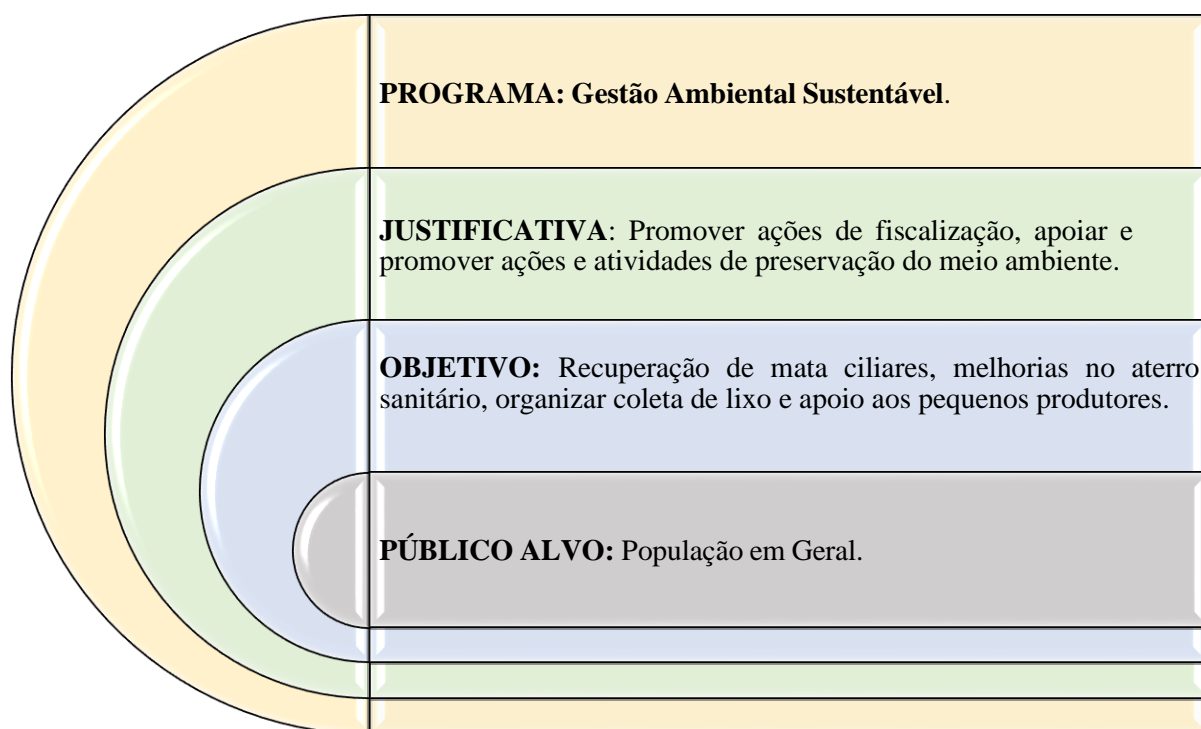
PROGRAMA: Gestão Ambiental Sustentável.

JUSTIFICATIVA: Promover ações de fiscalização, apoiar e promover ações e atividades de preservação do meio ambiente.

OBJETIVO: Recuperação de mata ciliares, melhorias no aterro sanitário, organizar coleta de lixo e apoio aos pequenos produtores.

PÚBLICO ALVO: População em Geral.